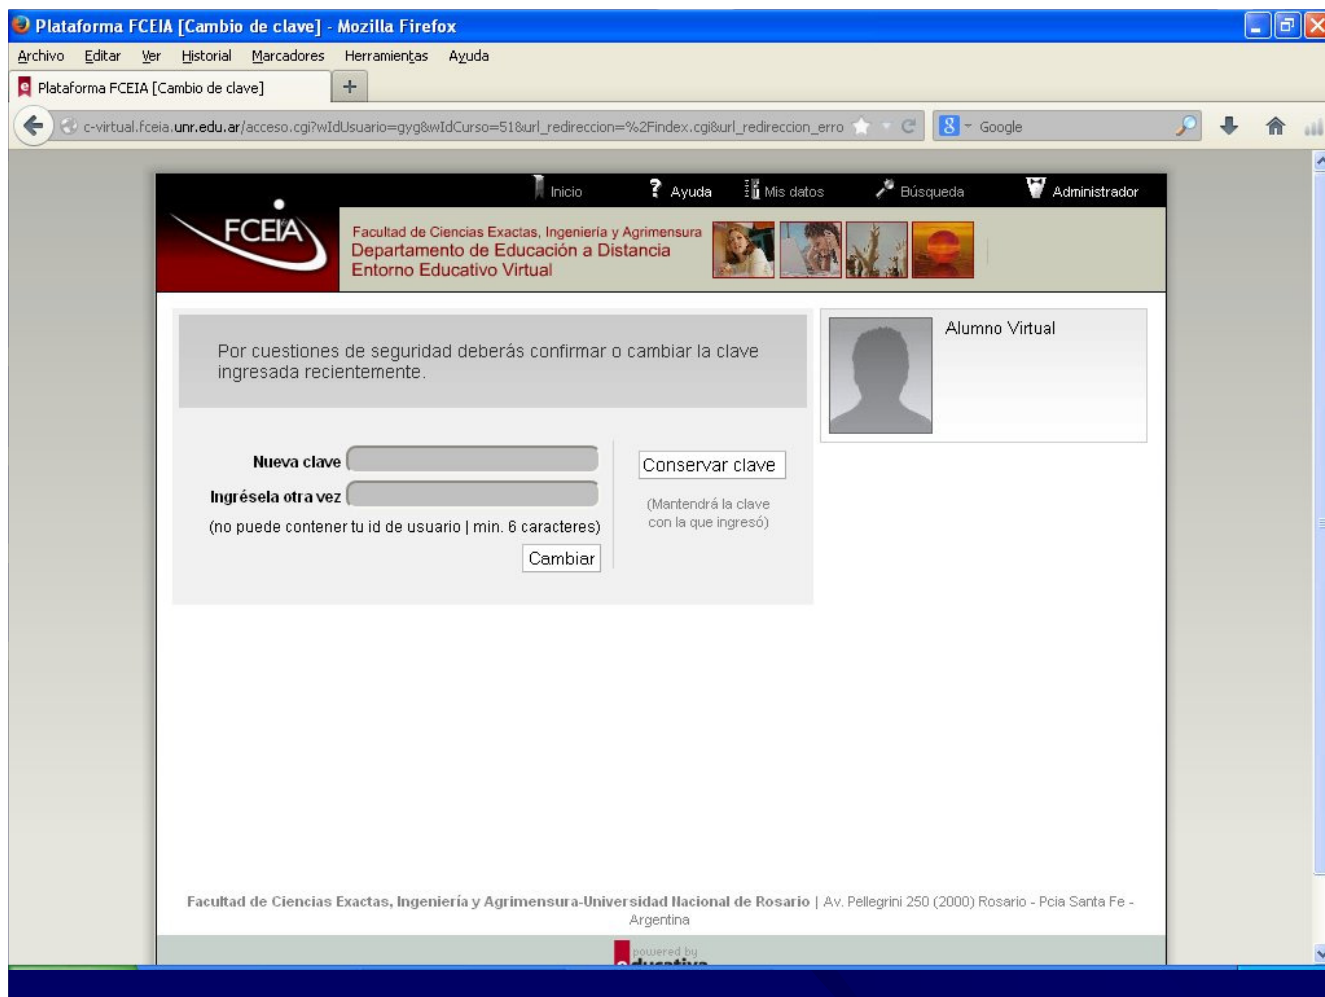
Plataforma FCEIA [Cambio de clave] - Mozilla Firefox

Archivo Editar Ver Historial Marcadores Herramientas Ayuda

Plataforma FCEIA [Cambio de clave]

c-virtual.fceia.unr.edu.ar/acceso.cgi?wIdUsuario=gyg&wIdCurso=51&url_redireccion=%2Findex.cgi&url_redireccion_erro

Google

Inicio Ayuda Mis datos Búsqueda Administrador

FCEIA

Facultad de Ciencias Exactas, Ingeniería y Agrimensura
Departamento de Educación a Distancia
Entorno Educativo Virtual

Por cuestiones de seguridad deberás confirmar o cambiar la clave ingresada recientemente.

Nueva clave

Ingrésela otra vez

(no puede contener tu id de usuario | min. 6 caracteres)

Cambiar

Conservar clave

(Mantendrá la clave con la que ingresó)

Alumno Virtual

Facultad de Ciencias Exactas, Ingeniería y Agrimensura-Universidad Nacional de Rosario | Av. Pellegrini 250 (2000) Rosario - Pcia Santa Fe - Argentina

powered by
educativa